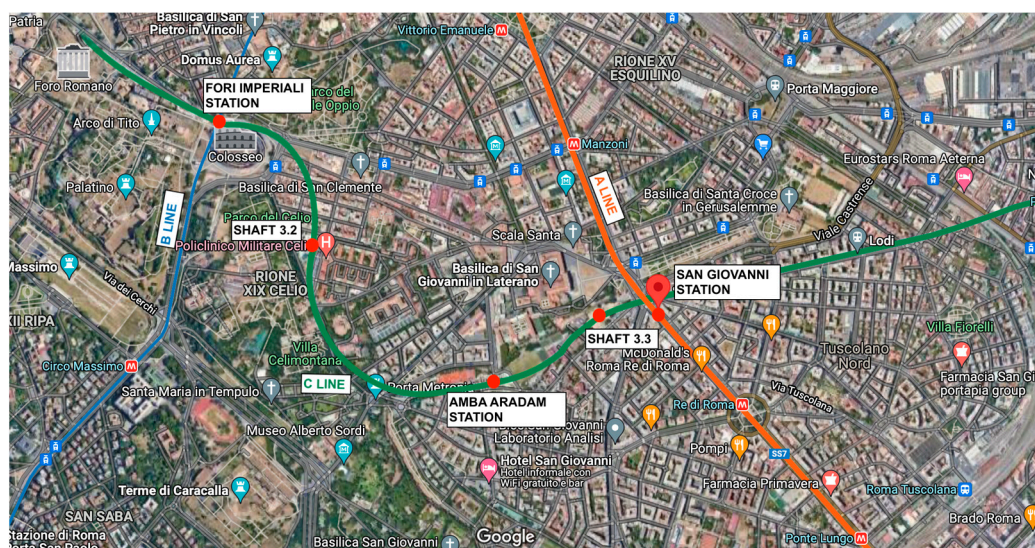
Patria
Basilica di San Pietro in Vincoli
Vittorio Emanuele
Domus Aurea
FORI IMPERIALI STATION
Parco del Colle Oppio
RIONE XV ESQUILINO
Porta Maggiore
Foro Romano
Arco di Tito
Colosseo
Manzoni
Eurostars Roma Aeterna
Palatino
Basilica di San Clemente
A LINE
Basilica di Santa Croce in Gerusalemme
Viale Castrense
B LINE
Parco del Celio
SHAFT 3.2
Policlinico Militare Celio
Scala Santa
Lodi
Massimo
RIONE XIX CELIO
Basilica di San Giovanni in Laterano
SAN GIOVANNI STATION
Via dei Cerchi
XII RIPA
SHAFT 3.3
Villa Fiorelli
Villa Celimontana
McDonald's Roma Re di Roma
Tuscolano Nord
Circo Massimo
C LINE
Porta Metronia
Farmacia San Gi portapia group
Santa Maria in Tempulo
AMBA ARADAM STATION
Via Tuscolana
Re di Roma
Museo Alberto Sordi
Dies San Giovanni Laboratorio Analisi
Pompi
SS7
Hotel San Giovanni
Hotel informale con WiFi gratuito e bar
Farmacia Primavera
Terme di Caracalla
Roma Tuscolana
SAN SABA
Brado Roma
Stazione di Roma Porta San Paolo
Basilica San Giovanni
Google
Ponte Lungo